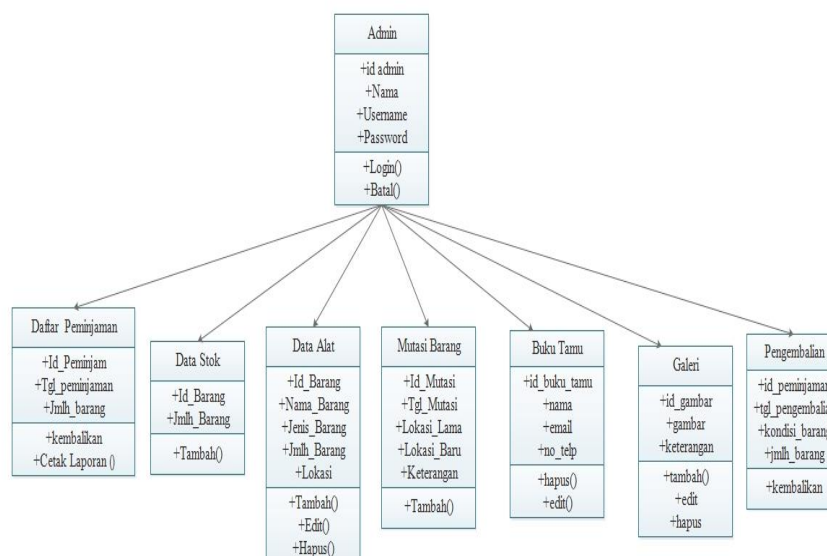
Admin

+id admin
+Nama
+Username
+Password

+Login()
+Batal()

Daftar Peminjaman

+Id_Peminjam
+Tgl_peminjaman
+Jmlh_barang

+kembalikan
+Cetak Laporan ()

Data Stok

+Id_Barang
+Jmlh_Barang

+Tambah()

Data Alat

+Id_Barang
+Nama_Barang
+Jenis_Barang
+Jmlh_Barang
+Lokasi

+Tambah()
+Edit()
+Hapus()

Mutasi Barang

+Id_Mutasi
+Tgl_Mutasi
+Lokasi_Lama
+Lokasi_Baru
+Keterangan

+Tambah()

Buku Tamu

+id_buku_tamu
+nama
+email
+no_telp

+hapus()
+edit()

Galeri

+id_gambar
+gambar
+keterangan

+tambah()
+edit
+hapus

Pengembalian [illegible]

+id_peminjama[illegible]
+tgl_pengembali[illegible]
+kondisi_barang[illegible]
+jmlh_barang

+kembalikan